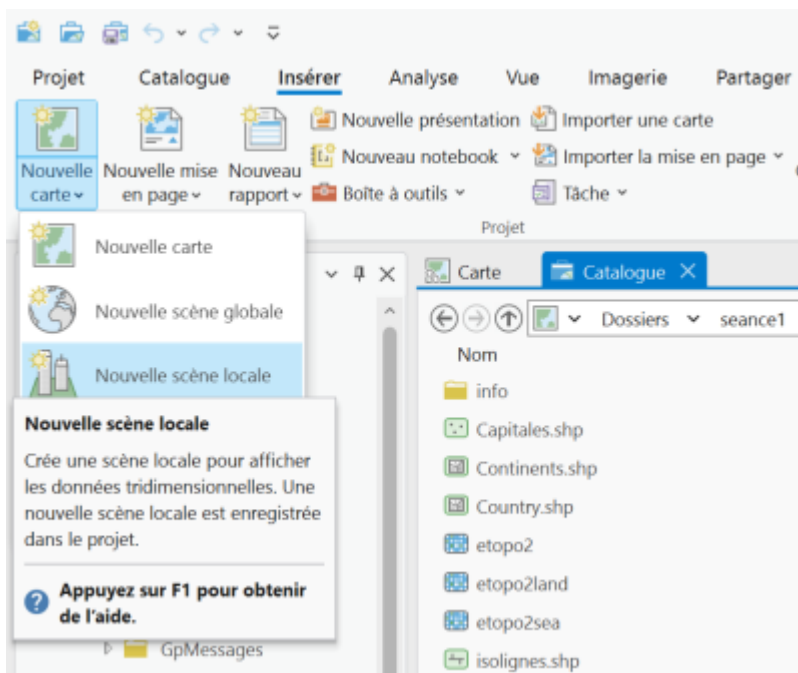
Projet Catalogue Insérer Analyse Vue Imagerie Partager

Nouvelle carte
Nouvelle mise en page
Nouveau rapport
Nouvelle présentation
Nouveau notebook
Boîte à outils
Importer une carte
Importer la mise en page
Tâche

Projet

Nouvelle carte
Nouvelle scène globale
Nouvelle scène locale

Nouvelle scène locale

Crée une scène locale pour afficher les données tridimensionnelles. Une nouvelle scène locale est enregistrée dans le projet.

Appuyez sur F1 pour obtenir de l'aide.

GpMessages

Carte
Catalogue

Dossiers seance1

Nom
info
Capitales.shp
Continents.shp
Country.shp
etopo2
etopo2land
etopo2sea
isolignes.shp